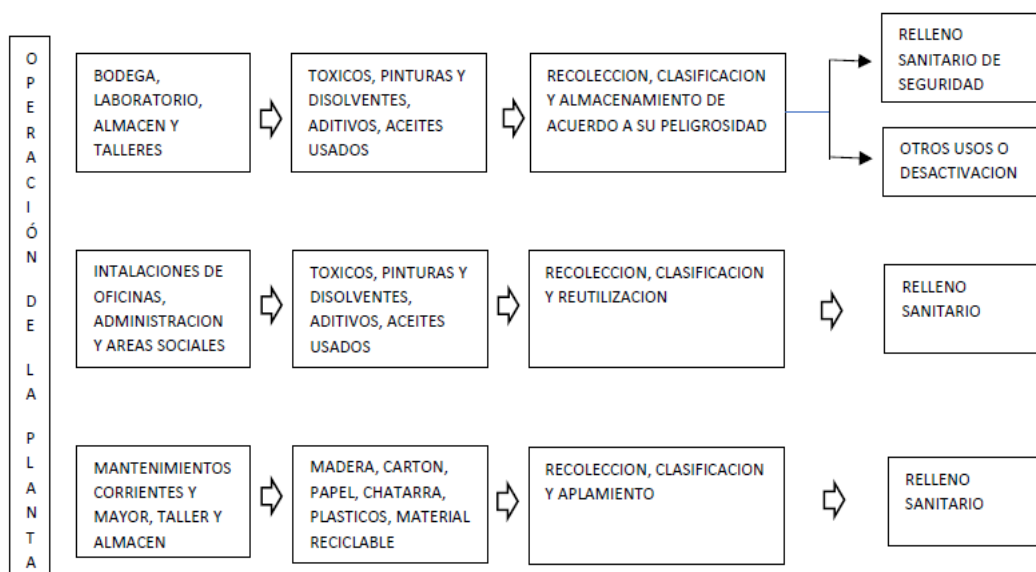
O
P
E
R
A
C
I
Ó
N

D
E

L
A

P
L
A
N
T
A

BODEGA, LABORATORIO, ALMACEN Y TALLERES

TOXICOS, PINTURAS Y DISOLVENTES, ADITIVOS, ACEITES USADOS

RECOLECCION, CLASIFICACION Y ALMACENAMIENTO DE ACUERDO A SU PELIGROSIDAD

RELLENO SANITARIO DE SEGURIDAD

OTROS USOS O DESACTIVACION

INTALACIONES DE OFICINAS, ADMINISTRACION Y AREAS SOCIALES

TOXICOS, PINTURAS Y DISOLVENTES, ADITIVOS, ACEITES USADOS

RECOLECCION, CLASIFICACION Y REUTILIZACION

RELLENO SANITARIO

MANTENIMIENTOS CORRIENTES Y MAYOR, TALLER Y ALMACEN

MADERA, CARTON, PAPEL, CHATARRA, PLASTICOS, MATERIAL RECICLABLE

RECOLECCION, CLASIFICACION Y APLAMIENTO

RELLENO SANITARIO